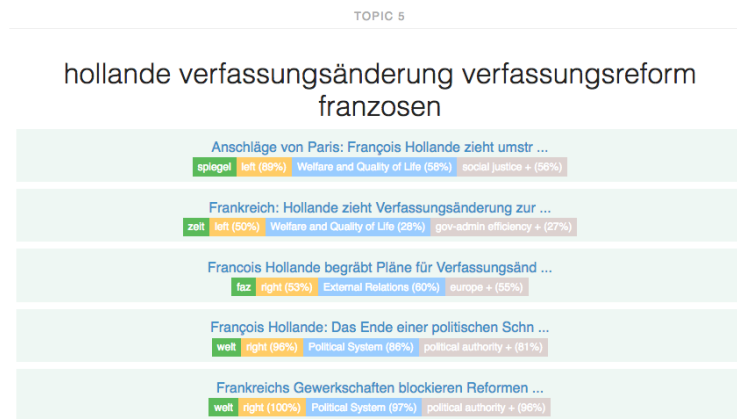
TOPIC 5

hollande verfassungsänderung verfassungsreform franzosen

Anschläge von Paris: François Hollande zieht umstr ...
spiegel left (89%) Welfare and Quality of Life (58%) social justice + (56%)

Frankreich: Hollande zieht Verfassungsänderung zur ...
zeit left (50%) Welfare and Quality of Life (28%) gov-admin efficiency + (27%)

Francois Hollande begräbt Pläne für Verfassungsänd ...
faz right (53%) External Relations (60%) europe + (55%)

François Hollande: Das Ende einer politischen Schn ...
welt right (96%) Political System (86%) political authority + (81%)

Frankreichs Gewerkschaften blockieren Reformen ...
welt right (100%) Political System (97%) political authority + (96%)